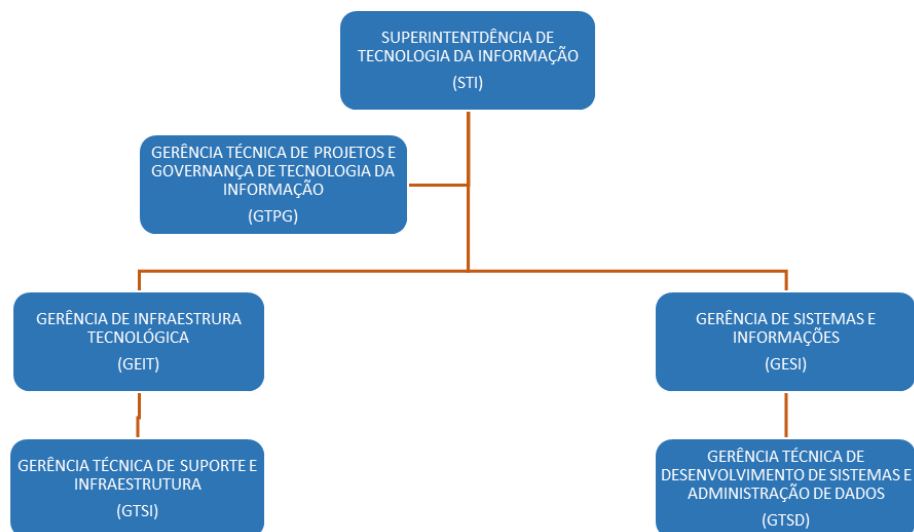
SUPERINTENTDÊNCIA DE TECNOLOGIA DA INFORMAÇÃO

(STI)

GERÊNCIA TÉCNICA DE PROJETOS E GOVERNANÇA DE TECNOLOGIA DA INFORMAÇÃO

(GTPG)

GERÊNCIA DE INFRAESTRURA TECNOLÓGICA

(GEIT)

GERÊNCIA DE SISTEMAS E INFORMAÇÕES

(GESI)

GERÊNCIA TÉCNICA DE SUPORTE E INFRAESTRUTURA

(GTSI)

GERÊNCIA TÉCNICA DE DESENVOLVIMENTO DE SISTEMAS E ADMINISTRAÇÃO DE DADOS

(GTSD)